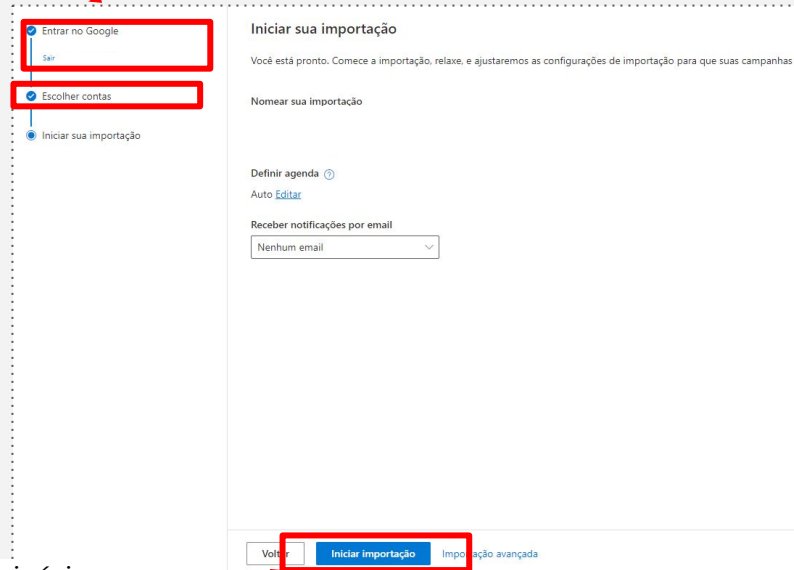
Entrar no Google

Sair

Escolher contas

Iniciar sua importação

Iniciar sua importação

Você está pronto. Comece a importação, relaxe, e ajustaremos as configurações de importação para que suas campanhas

Nomear sua importação

Definir agenda ?

Auto Editar

Receber notificações por email

Nenhum email

Voltar

Iniciar importação

Importação avançada